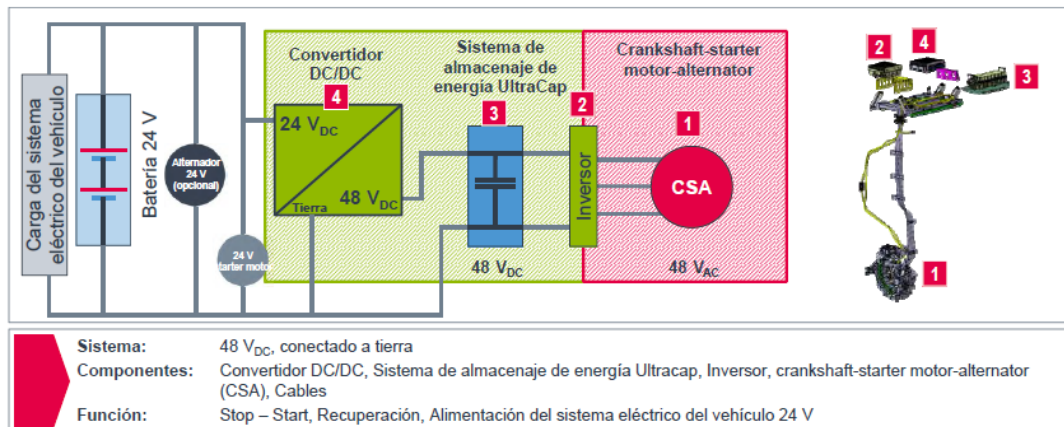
Carga del sistema eléctrico del vehículo

Batería 24 V

Alternador 24 V (opcional)

24 V tarter motor

Convertidor DC/DC

4

24 $V_{DC}$

48 $V_{DC}$

Tierra

Sistema de almacenaje de energía UltraCap

3

48 $V_{DC}$

2

Inversor

Crankshaft-starter motor-alternator

1

CSA

48 $V_{AC}$

2

4

3

1

| | |
|---|---|
| Sistema: | 48 $V_{DC}$, conectado a tierra |
| Componentes: | Convertidor DC/DC, Sistema de almacenaje de energía Ultracap, Inversor, crankshaft-starter motor-alternator (CSA), Cables |
| Función: | Stop – Start, Recuperación, Alimentación del sistema eléctrico del vehículo 24 V |